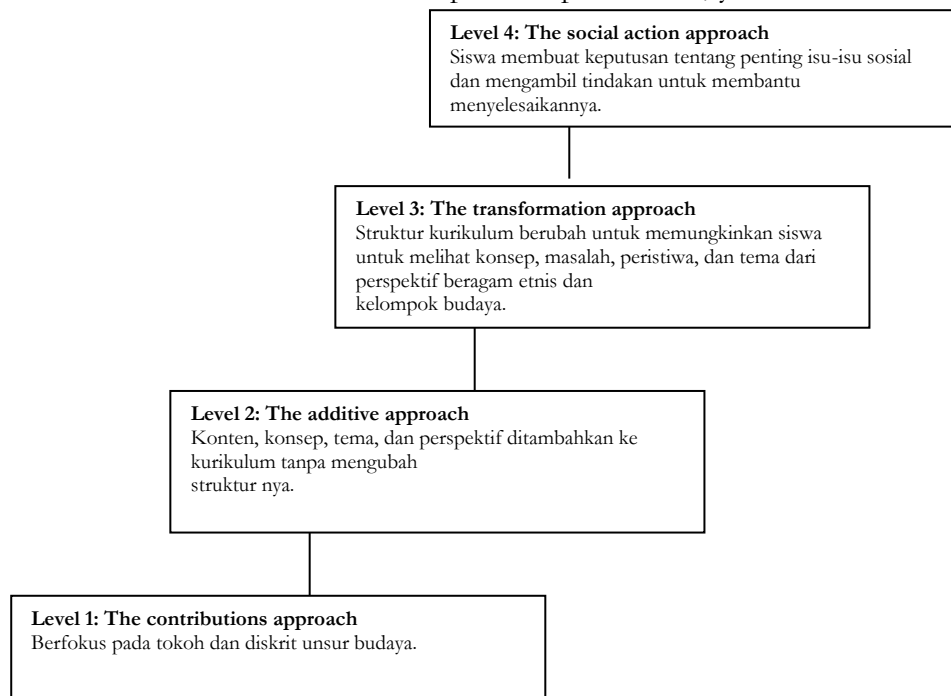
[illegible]

**Level 4: The social action approach**
Siswa membuat keputusan tentang penting isu-isu sosial dan mengambil tindakan untuk membantu menyelesaikannya.

**Level 3: The transformation approach**
Struktur kurikulum berubah untuk memungkinkan siswa untuk melihat konsep, masalah, peristiwa, dan tema dari perspektif beragam etnis dan kelompok budaya.

**Level 2: The additive approach**
Konten, konsep, tema, dan perspektif ditambahkan ke kurikulum tanpa mengubah struktur nya.

**Level 1: The contributions approach**
Berfokus pada tokoh dan diskrit unsur budaya.